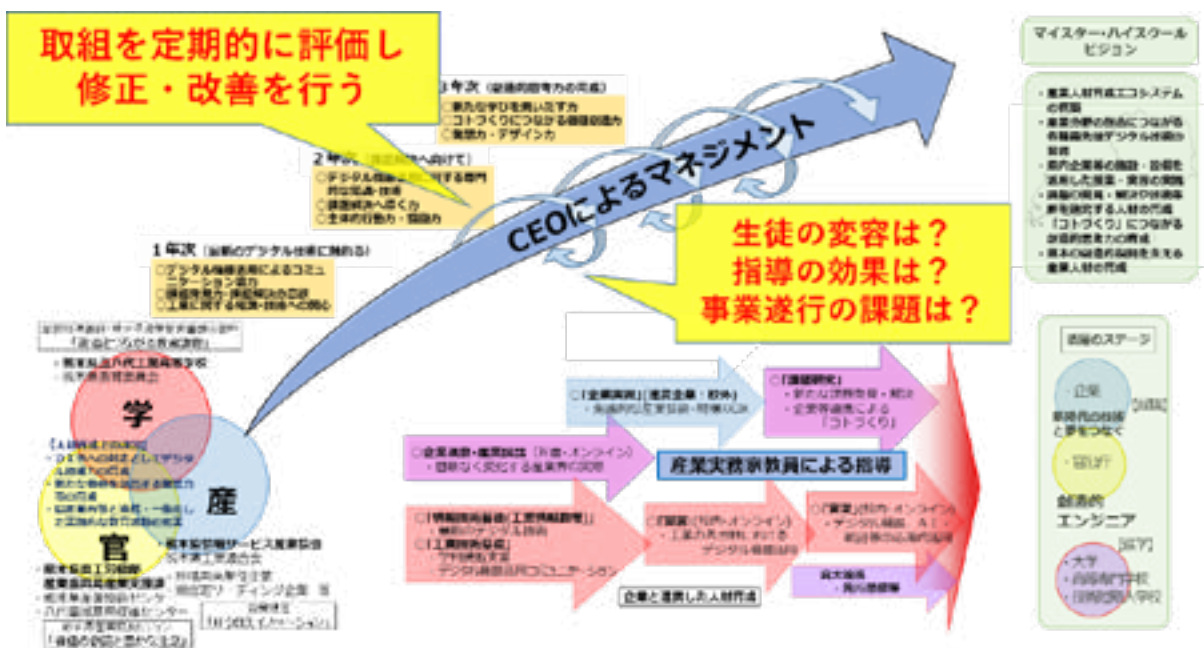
取組を定期的に評価し
修正・改善を行う

3年次（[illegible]）
○新たな学びを見い出す力
○コトづくりにつながる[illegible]
○発想力・デザイン力

2年次（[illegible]）
○デジタル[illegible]
○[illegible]
○主体的行動力・協働力

1年次（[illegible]デジタル技術に触れる）
○デジタル機器活用によるコミュニケーション能力
○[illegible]
○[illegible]

CEOによるマネジメント

生徒の変容は？
指導の効果は？
事業遂行の課題は？

マイスター・ハイスクール
ビジョン

・産業人材育成エコシステムの構築
・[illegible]
・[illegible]
・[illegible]
・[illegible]「コトづくり」につながる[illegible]
・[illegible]産業人材の育成

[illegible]のステージ
・企業
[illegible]
と夢をつなぐ
・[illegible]
創造的
エンジニア
・大学
・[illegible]専門学校
・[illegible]

学
産
官

「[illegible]」
・熊本県立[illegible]工業高等学校
・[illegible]

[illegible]

熊本県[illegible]サービス産業協会
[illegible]

熊本県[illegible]
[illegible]

○「企業実習」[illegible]
○「課題研究」
・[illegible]
・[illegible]「コトづくり」
○企業連携・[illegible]（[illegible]・オンライン）
・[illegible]

産業実務家教員による指導

○「情報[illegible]」「工業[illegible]」
○「工業技術基礎」
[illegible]デジタル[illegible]

○「製図」（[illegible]・オンライン）
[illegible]デジタル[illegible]

○「実習」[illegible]・オンライン
・デジタル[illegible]、AI・
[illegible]

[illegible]

企業と連携した人材育成